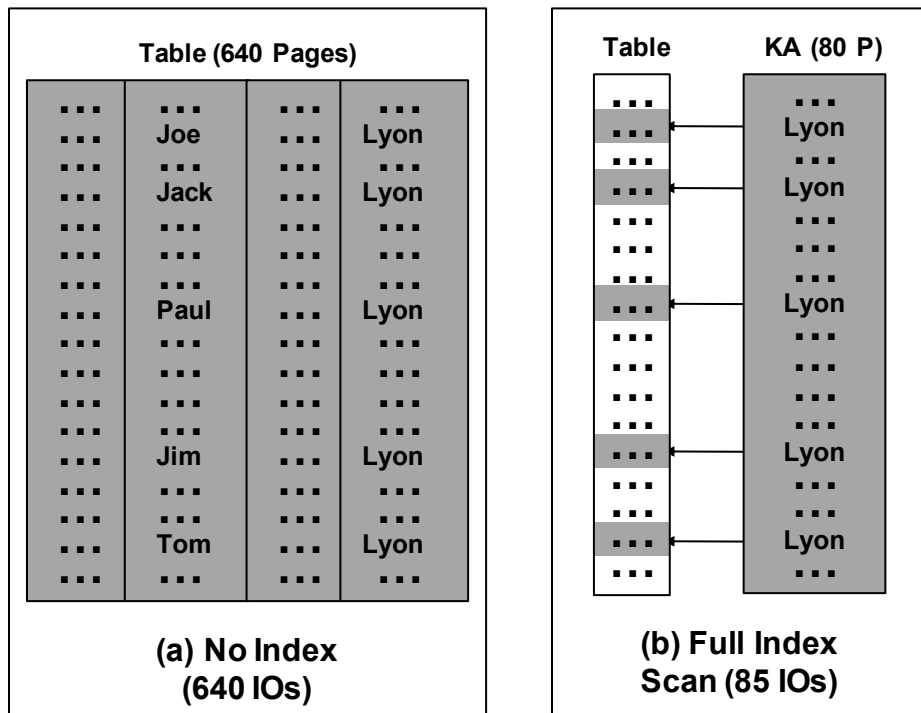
Table (640 Pages)

| ... | ... | ... | ... |
|---|---|---|---|
| ... | Joe | ... | Lyon |
| ... | ... | ... | ... |
| ... | Jack | ... | Lyon |
| ... | ... | ... | ... |
| ... | ... | ... | ... |
| ... | ... | ... | ... |
| ... | Paul | ... | Lyon |
| ... | ... | ... | ... |
| ... | ... | ... | ... |
| ... | ... | ... | ... |
| ... | ... | ... | ... |
| ... | Jim | ... | Lyon |
| ... | ... | ... | ... |
| ... | ... | ... | ... |
| ... | Tom | ... | Lyon |
| ... | ... | ... | ... |

(a) No Index (640 IOs)

Table

KA (80 P)

| Table | KA (80 P) |
|---|---|
| ... | ... |
| ... | Lyon |
| ... | ... |
| ... | Lyon |
| ... | ... |
| ... | ... |
| ... | ... |
| ... | Lyon |
| ... | ... |
| ... | ... |
| ... | ... |
| ... | ... |
| ... | Lyon |
| ... | ... |
| ... | ... |
| ... | Lyon |
| ... | ... |

(b) Full Index Scan (85 IOs)